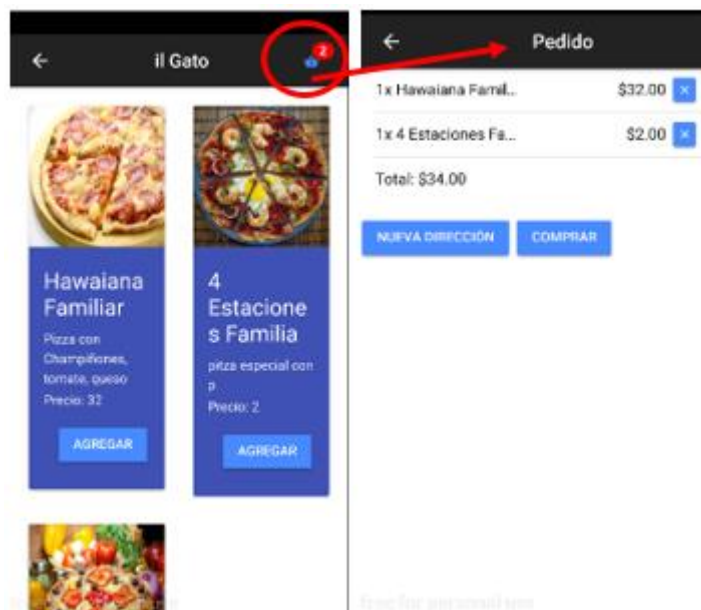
←

il Gato

2

Hawaiana Familiar

Pizza con Champiñones, tomate, queso

Precio: 32

AGREGAR

4 Estaciones Familia

pitza especial con p

Precio: 2

AGREGAR

←

Pedido

1x Hawaiana Famil...

$32.00

×

1x 4 Estaciones Fa...

$2.00

×

Total: $34.00

NUEVA DIRECCIÓN

COMPRAR